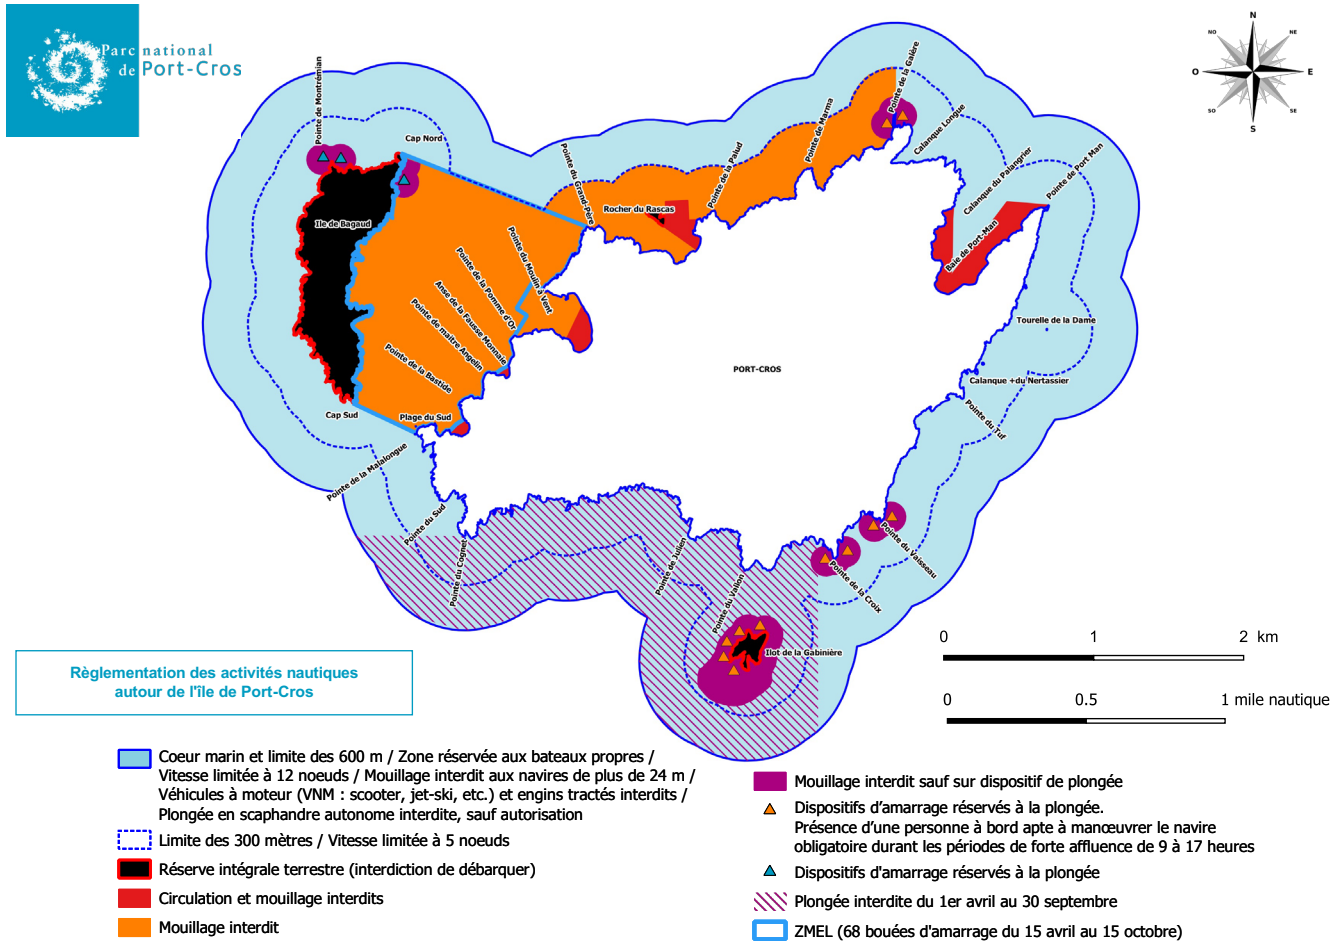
Parc national de Port-Cros

N
NO
NE
O
E
SO
SE
S

Pointe de Montrémian
Cap Nord
Ile de Bagaud
Cap Sud
Plage du Sud
Pointe de la Bastide
Pointe de maître Angelin
Anse de la Fausse Monnaie
Pointe de la Pomme d'Or
Pointe du Moulin à Vent
Pointe du Grand Pierre
Rocher du Rascas
Pointe de la Palud
Pointe de Marma
Pointe de la Galère
Calanque Longue
Calanque du Palangrier
Pointe de Port Man
Baie de Port-Man
Tourelle de la Dame
PORT-CROS
Calanque +du Nertassier
Pointe du Tuf
Pointe du Vaisseau
Pointe de la Croix
Ilot de la Gabinière
Pointe du Vallon
Pointe de Jullien
Pointe du Cognet
Pointe du Sud
Pointe de la Malalongue

0 1 2 km
0 0.5 1 mile nautique

Règlementation des activités nautiques autour de l'île de Port-Cros

Coeur marin et limite des 600 m / Zone réservée aux bateaux propres / Vitesse limitée à 12 noeuds / Mouillage interdit aux navires de plus de 24 m / Véhicules à moteur (VNM : scooter, jet-ski, etc.) et engins tractés interdits / Plongée en scaphandre autonome interdite, sauf autorisation
Limite des 300 mètres / Vitesse limitée à 5 noeuds
Réserve intégrale terrestre (interdiction de débarquer)
Circulation et mouillage interdits
Mouillage interdit

Mouillage interdit sauf sur dispositif de plongée
Dispositifs d'amarrage réservés à la plongée. Présence d'une personne à bord apte à manœuvrer le navire obligatoire durant les périodes de forte affluence de 9 à 17 heures
Dispositifs d'amarrage réservés à la plongée
Plongée interdite du 1er avril au 30 septembre
ZMEL (68 bouées d'amarrage du 15 avril au 15 octobre)